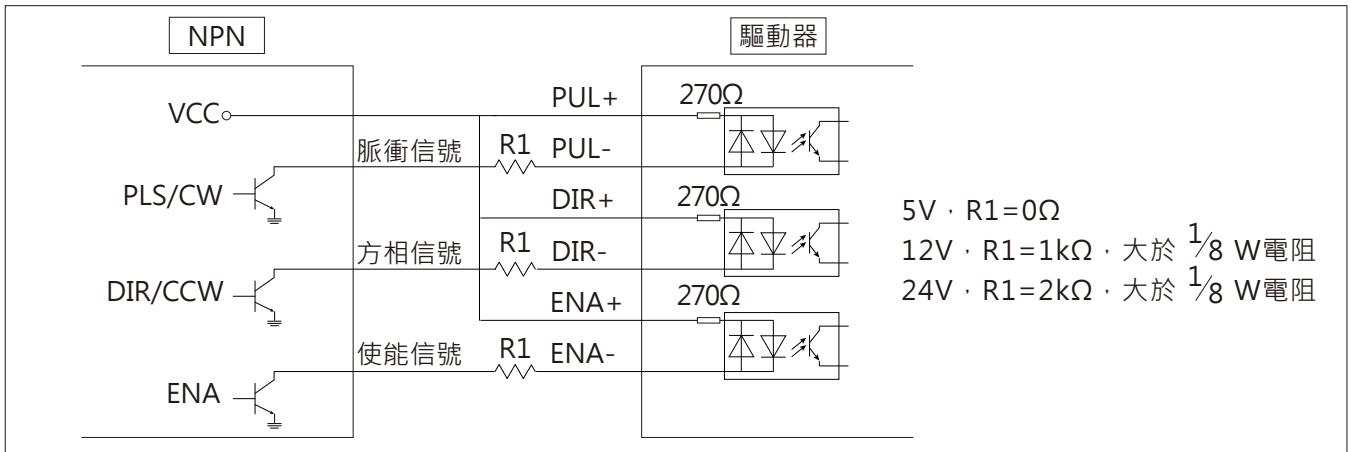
NPN

驅動器

VCC

PUL+

270Ω

脈衝信號

R1

PUL-

PLS/CW

DIR+

270Ω

方相信號

R1

DIR-

DIR/CCW

ENA+

270Ω

使能信號

R1

ENA-

ENA

5V，R1=0Ω
12V，R1=1kΩ，大於 $\frac{1}{8}$ W電阻
24V，R1=2kΩ，大於 $\frac{1}{8}$ W電阻